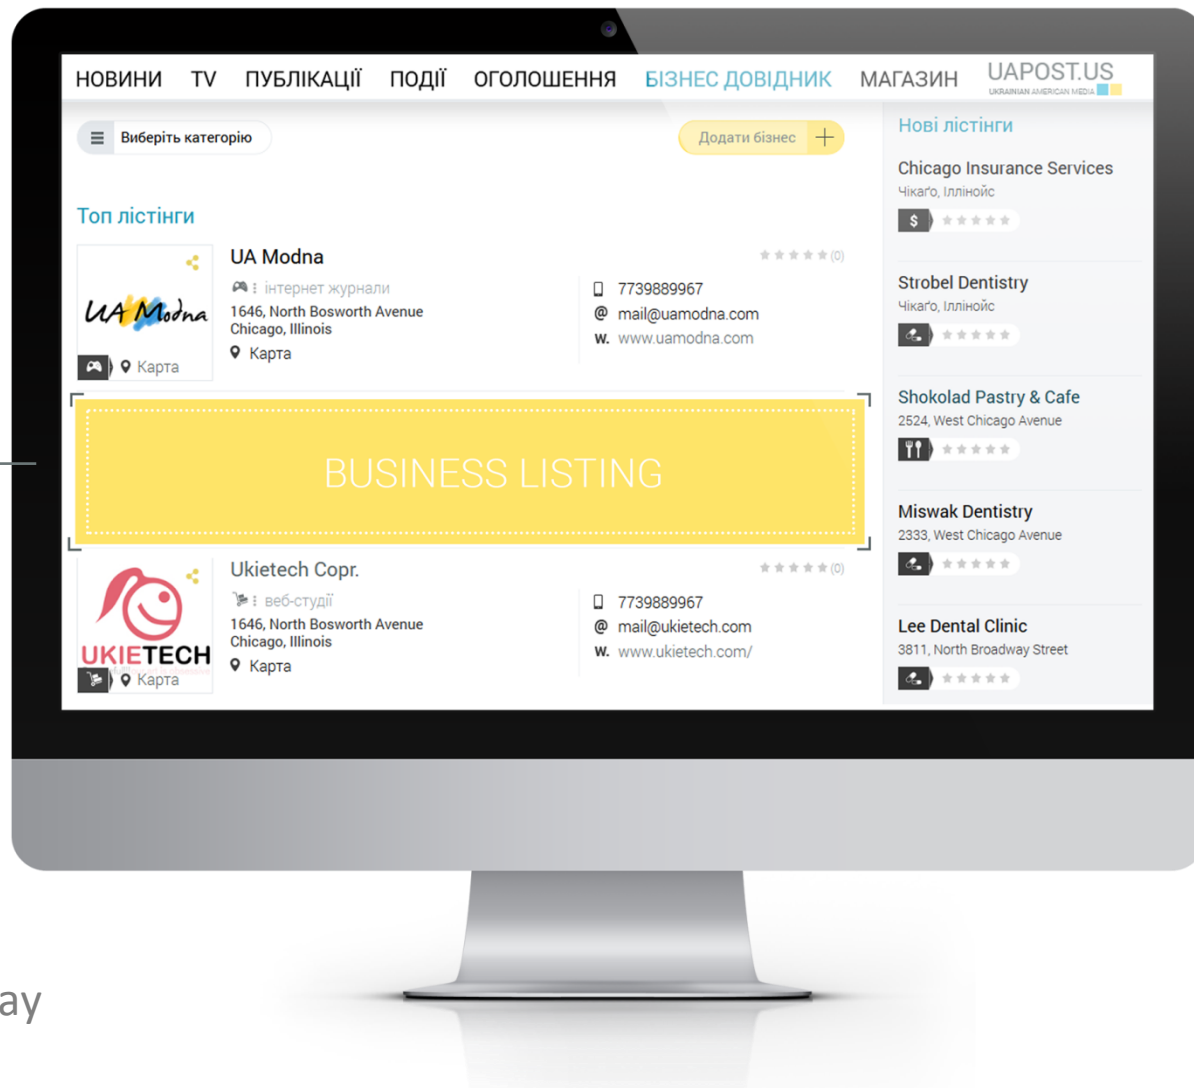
НОВИНИ TV ПУБЛІКАЦІЇ ПОДІЇ ОГОЛОШЕННЯ БІЗНЕС ДОВІДНИК МАГАЗИН UAPOST.US UKRAINIAN AMERICAN MEDIA

Виберіть категорію

Додати бізнес +

Топ лістінги

UA Modna
(0)
інтернет журнали
1646, North Bosworth Avenue
Chicago, Illinois
Карта
7739889967
mail@uamodna.com
www.uamodna.com
UA Modna
Карта

BUSINESS LISTING

Ukietech Copr.
(0)
веб-студії
1646, North Bosworth Avenue
Chicago, Illinois
Карта
7739889967
mail@ukietech.com
www.ukietech.com/
UKIETECH
Карта

Нові лістінги

Chicago Insurance Services
Чікаґо, Іллінойс
$

Strobel Dentistry
Чікаґо, Іллінойс

Shokolad Pastry & Cafe
2524, West Chicago Avenue

Miswak Dentistry
2333, West Chicago Avenue

Lee Dental Clinic
3811, North Broadway Street

ay